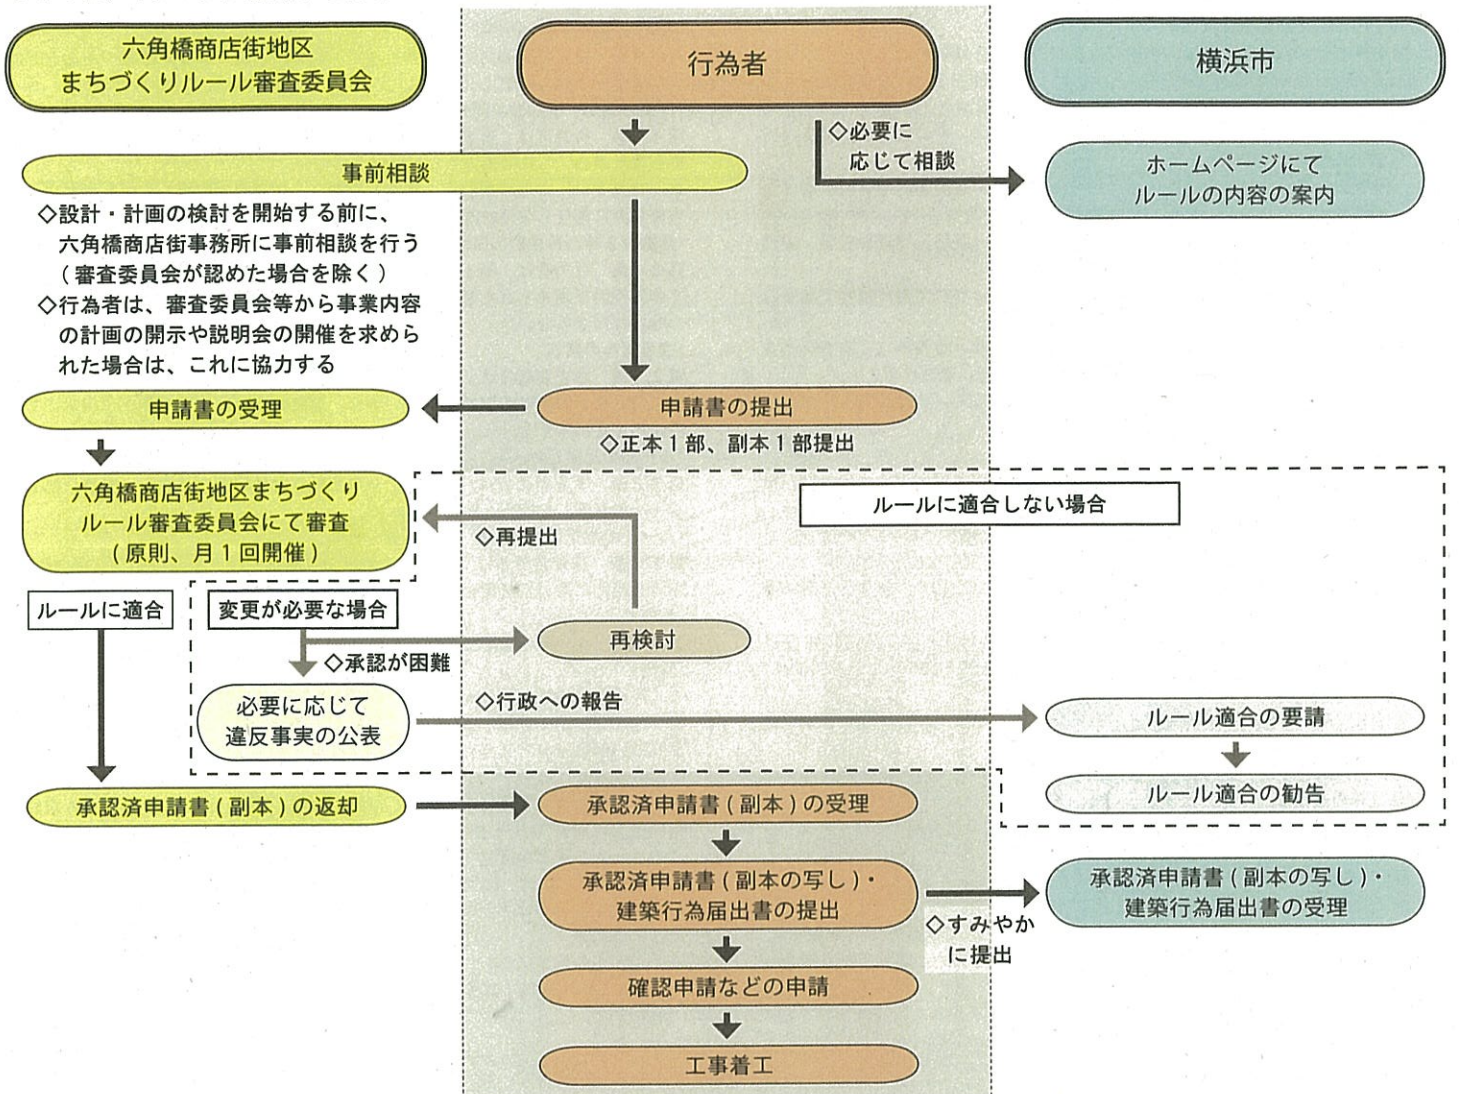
六角橋商店街地区
まちづくりルール審査委員会

行為者

横浜市

◇必要に応じて相談

事前相談

ホームページにて
ルールの内容の案内

◇設計・計画の検討を開始する前に、六角橋商店街事務所に事前相談を行う（審査委員会が認めた場合を除く）
◇行為者は、審査委員会等から事業内容の計画の開示や説明会の開催を求められた場合は、これに協力する

申請書の受理

申請書の提出

◇正本１部、副本１部提出

六角橋商店街地区まちづくり
ルール審査委員会にて審査
（原則、月１回開催）

ルールに適合しない場合

◇再提出

ルールに適合

変更が必要な場合

再検討

◇承認が困難

必要に応じて
違反事実の公表

◇行政への報告

ルール適合の要請

ルール適合の勧告

承認済申請書（副本）の返却

承認済申請書（副本）の受理

承認済申請書（副本の写し）・
建築行為届出書の提出

◇すみやかに提出

承認済申請書（副本の写し）・
建築行為届出書の受理

確認申請などの申請

工事着工